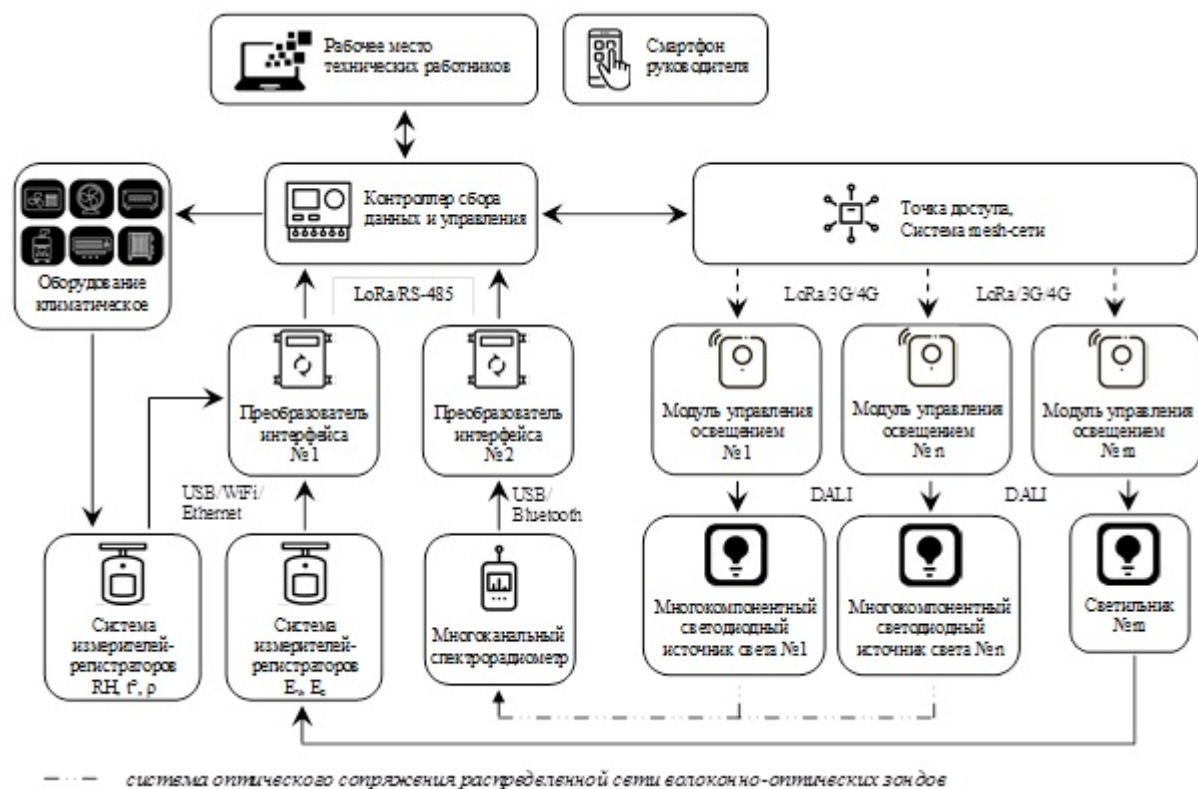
Рабочее место технических работников

Смартфон руководителя

Оборудование климатическое

Контроллер сбора данных и управления

Точка доступа, Система mesh-сети

LoRa/RS-485

LoRa/3G/4G

LoRa/3G/4G

Преобразователь интерфейса №1

Преобразователь интерфейса №2

Модуль управления освещением №1

Модуль управления освещением № n

Модуль управления освещением № m

USB/WiFi/ Ethernet

USB/ Bluetooth

DALI

DALI

Система измерителей-регистраторов RH, t°, ρ

Система измерителей-регистраторов $E_v$, $E_e$

Многоканальный спектрорадиометр

Многокомпонентный светодиодный источник света №1

Многокомпонентный светодиодный источник света №n

Светильник №m

система оптического сопряжения распределенной сети волоконно-оптических зондов